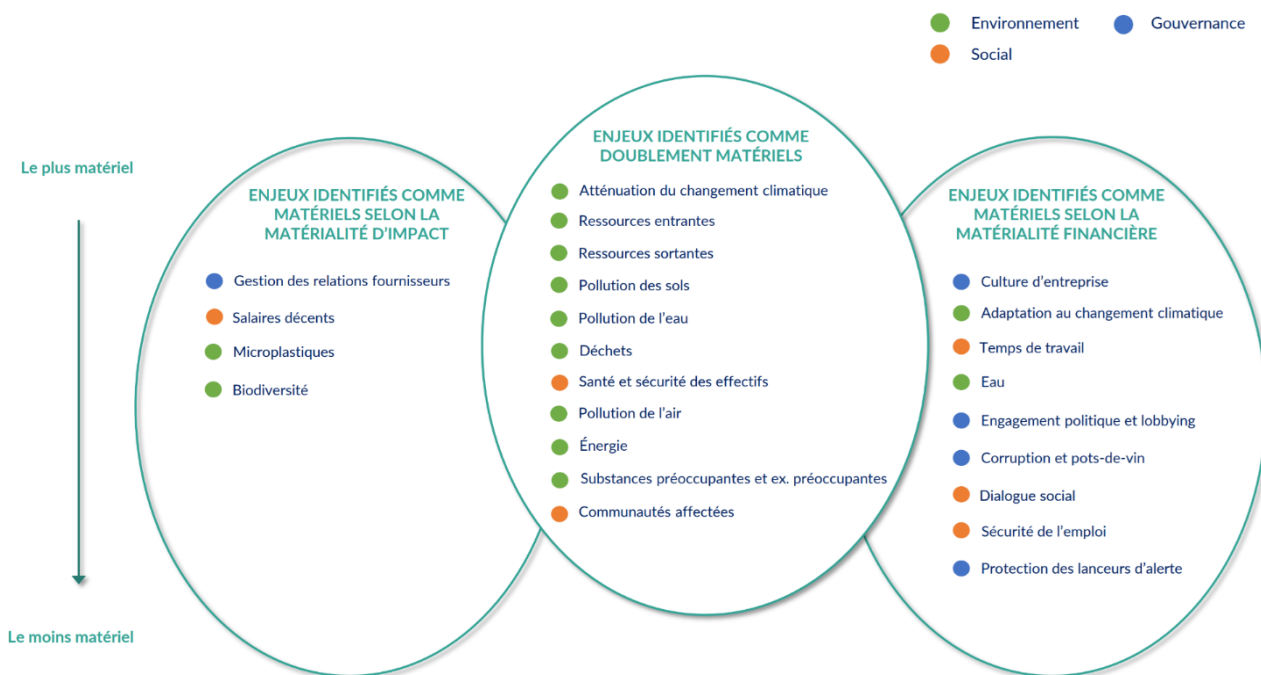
Environnement
Gouvernance
Social

Le plus matériel

Le moins matériel

ENJEUX IDENTIFIÉS COMME MATÉRIELS SELON LA MATÉRIALITÉ D'IMPACT

Gestion des relations fournisseurs
Salaires décents
Microplastiques
Biodiversité

ENJEUX IDENTIFIÉS COMME DOUBLEMENT MATÉRIELS

Atténuation du changement climatique
Ressources entrantes
Ressources sortantes
Pollution des sols
Pollution de l'eau
Déchets
Santé et sécurité des effectifs
Pollution de l'air
Énergie
Substances préoccupantes et ex. préoccupantes
Communautés affectées

ENJEUX IDENTIFIÉS COMME MATÉRIELS SELON LA MATÉRIALITÉ FINANCIÈRE

Culture d'entreprise
Adaptation au changement climatique
Temps de travail
Eau
Engagement politique et lobbying
Corruption et pots-de-vin
Dialogue social
Sécurité de l'emploi
Protection des lanceurs d'alerte